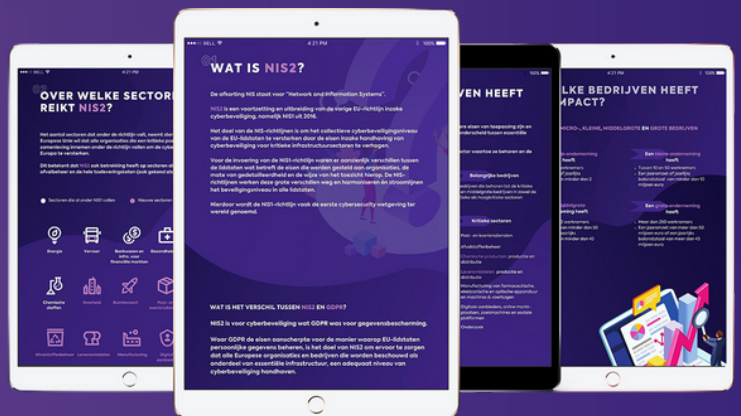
BELL 4:21 PM 100%

WAT IS NIS2?

De afkorting NIS staat voor "Network and Information Systems".

NIS2 is een voortzetting en uitbreiding van de vorige EU-richtlijn inzake cyberbeveiliging, namelijk NIS1 uit 2016.

Het doel van de NIS-richtlijnen is om het collectieve cyberbeveiligingsniveau van de EU-lidstaten te versterken door de eisen inzake handhaving van cyberbeveiliging voor kritieke infrastructuursectoren te verhogen.

Voor de invoering van de NIS1-richtlijn waren er aanzienlijk verschillen tussen de lidstaten wat betreft de eisen die werden gesteld aan organisaties, de mate van gedetailleerdheid en de wijze van het toezicht hierop. De NIS-richtlijnen werken deze grote verschillen weg en harmoniseren en stroomlijnen het beveiligingsniveau in alle lidstaten.

Hierdoor wordt de NIS1-richtlijn vaak de eerste cybersecurity wetgeving ter wereld genoemd.

WAT IS HET VERSCHIL TUSSEN NIS2 EN GDPR?

NIS2 is voor cyberbeveiliging wat GDPR was voor gegevensbescherming.

Waar GDPR de eisen aanscherpte voor de manier waarop EU-lidstaten persoonlijke gegevens beheren, is het doel van NIS2 om ervoor te zorgen dat alle Europese organisaties en bedrijven die worden beschouwd als onderdeel van essentiële infrastructuur, een adequaat niveau van cyberbeveiliging handhaven.

OVER WELKE SECTOREN REIKT NIS2?

Het aantal sectoren dat onder de richtlijn valt, neemt dan Europese Unie wil dat alle organisaties die een kritieke samenleving innemen onder de richtlijn vallen om Europa te versterken.

Dit betekent dat NIS2 ook betrekking heeft op sectoren afvalbeheer en de hele toeleveringsketen (ook gekend als

Sectoren die al onder NIS1 vallen   Nieuwe sectoren

Energie   Vervoer   Bankwezen en infra. voor financiële markten   Gezondheid

Chemische stoffen   Overheid   Ruimtevaart   Post- en koeriersdiensten

Afvalstoffenbeheer   Levensmiddelen   Manufacturing   Digitale

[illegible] VAN HEEFT

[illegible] eisen van toepassing zijn en onderscheid tussen essentiële

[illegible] voorbije se behoren en de

Belangrijke bedrijven

Kritieke sectoren

Post- en koeriersdiensten

Afvalstoffenbeheer

Chemische producten: productie en distributie

Levensmiddelen: productie en distributie

Manufacturing van farmaceutische, elektronische en optische apparatuur en machines & voertuigen

Digitale aanbieders, online markt-plaatsen, zoekmachines en sociale platformen

Onderzoek

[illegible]LKE BEDRIJVEN HEEFT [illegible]MPACT?

MICRO-, KLEINE, MIDDELGROTE EN GROTE BEDRIJVEN

Een kleine onderneming heeft

Een grote onderneming heeft